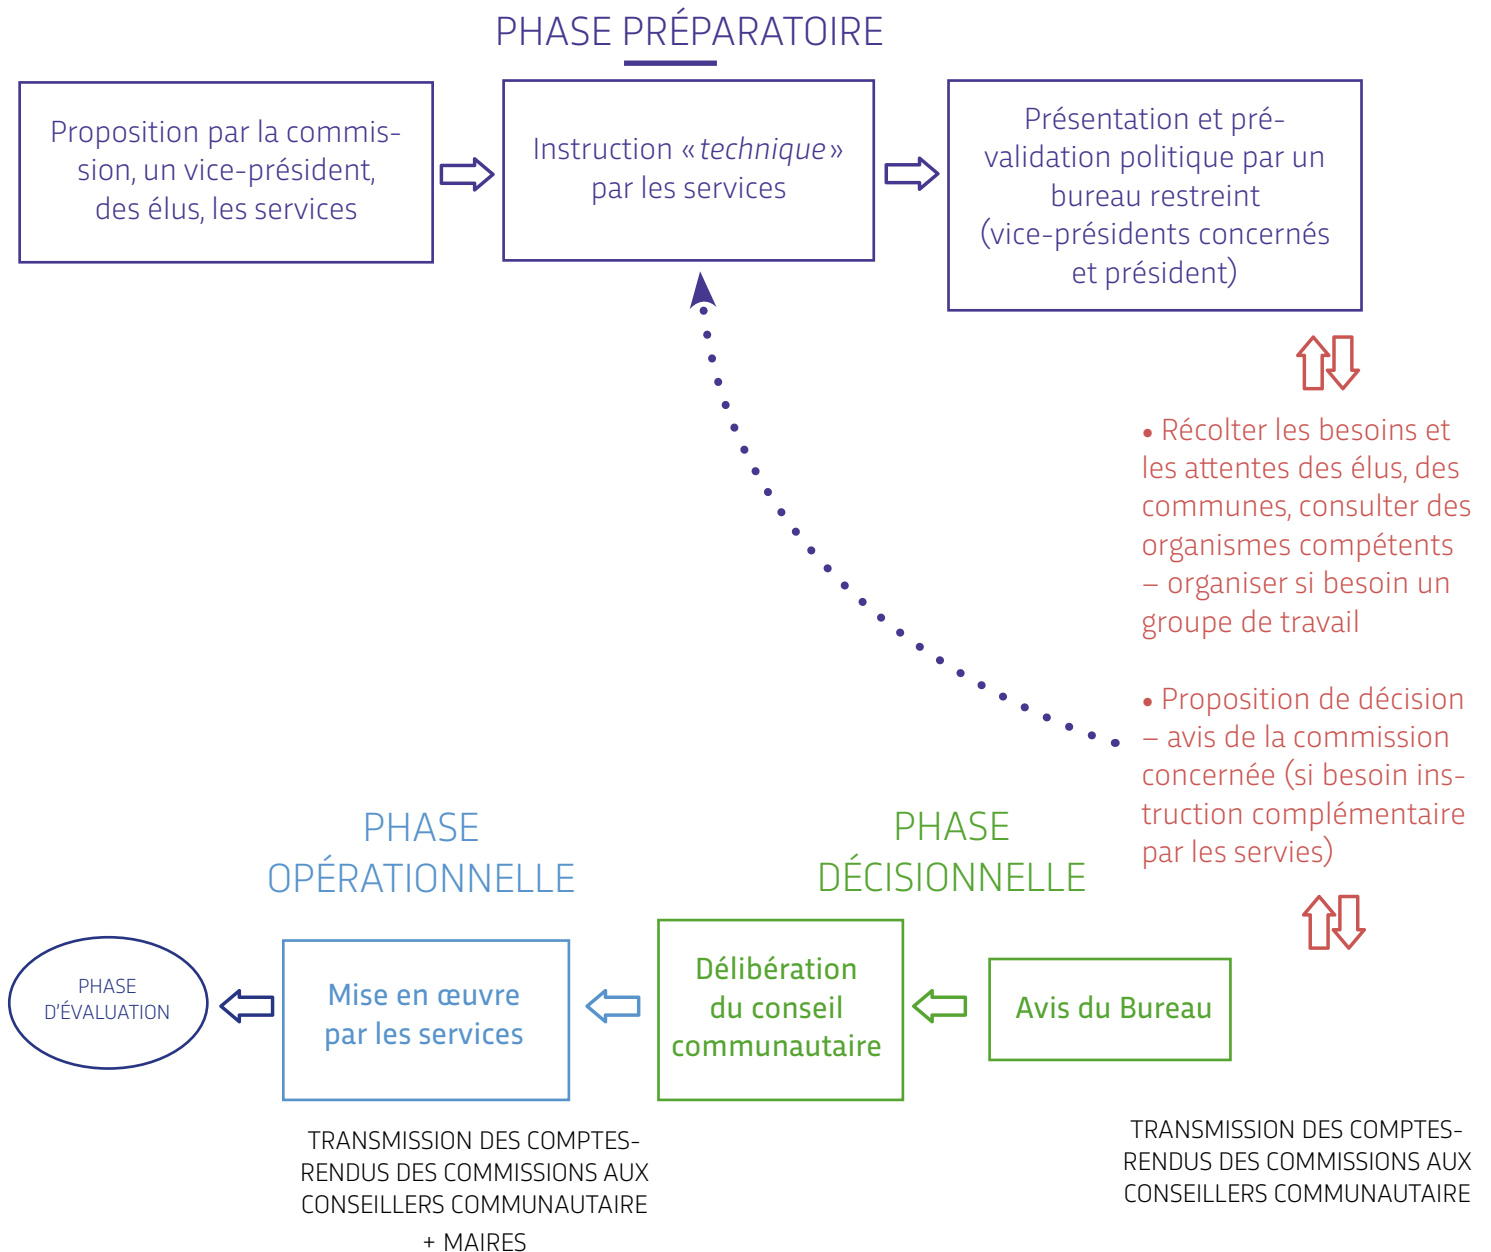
PHASE PRÉPARATOIRE

Proposition par la commission, un vice-président, des élus, les services

Instruction « *technique* » par les services

Présentation et pré-validation politique par un bureau restreint (vice-présidents concernés et président)

• Récolter les besoins et les attentes des élus, des communes, consulter des organismes compétents – organiser si besoin un groupe de travail

• Proposition de décision – avis de la commission concernée (si besoin instruction complémentaire par les servies)

PHASE OPÉRATIONNELLE

PHASE DÉCISIONNELLE

PHASE D'ÉVALUATION

Mise en œuvre par les services

Délibération du conseil communautaire

Avis du Bureau

TRANSMISSION DES COMPTES-RENDUS DES COMMISSIONS AUX CONSEILLERS COMMUNAUTAIRE + MAIRES

TRANSMISSION DES COMPTES-RENDUS DES COMMISSIONS AUX CONSEILLERS COMMUNAUTAIRE